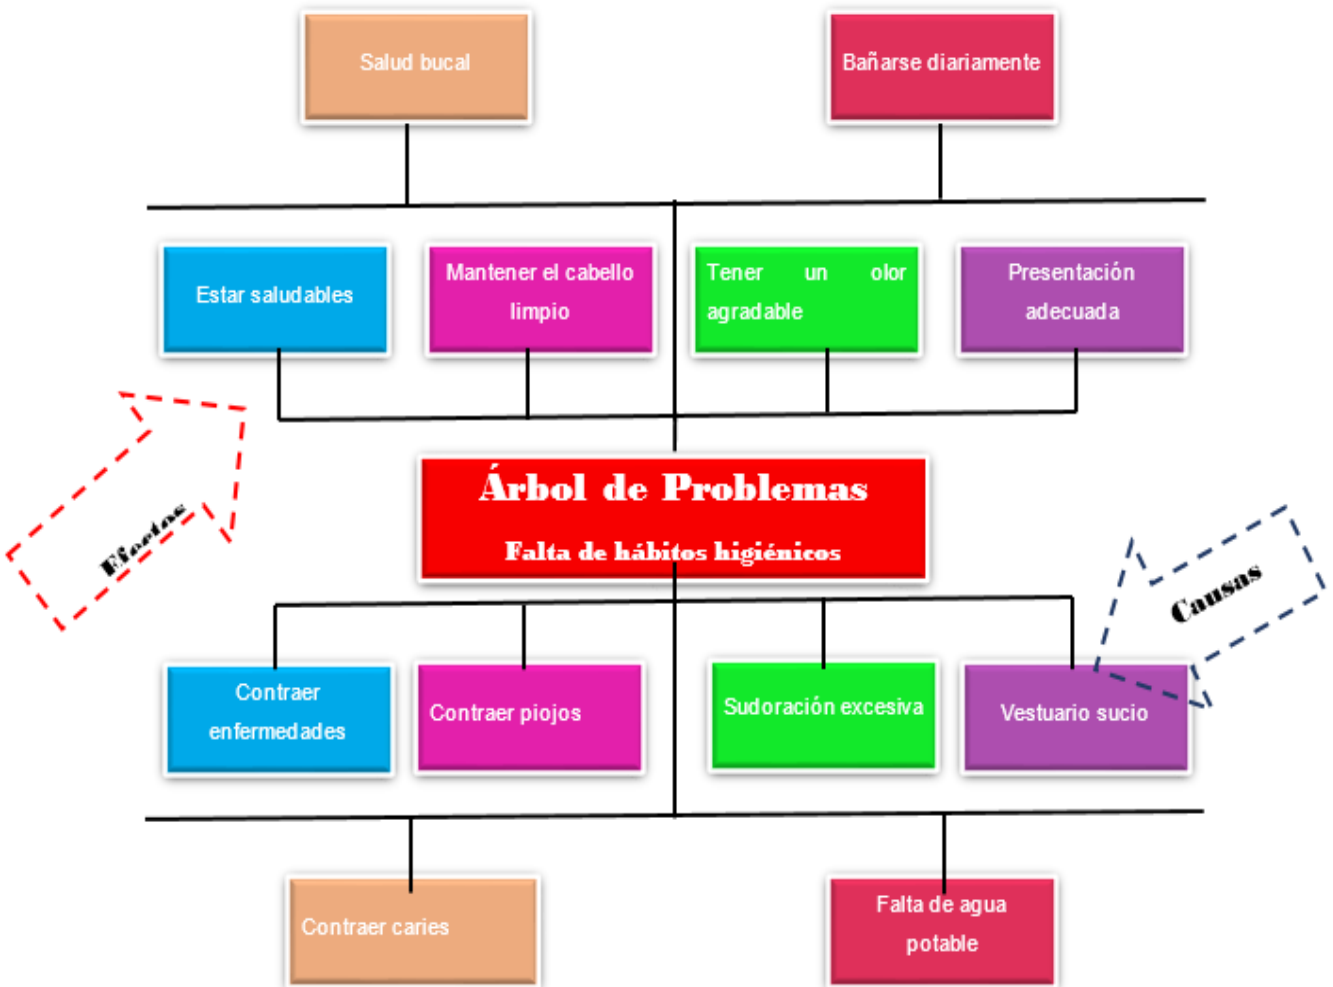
Salud bucal

Bañarse diariamente

Estar saludables

Mantener el cabello limpio

Tener un olor agradable

Presentación adecuada

Efectos

Árbol de Problemas

Falta de hábitos higiénicos

Causas

Contraer enfermedades

Contraer piojos

Sudoración excesiva

Vestuario sucio

Contraer caries

Falta de agua potable